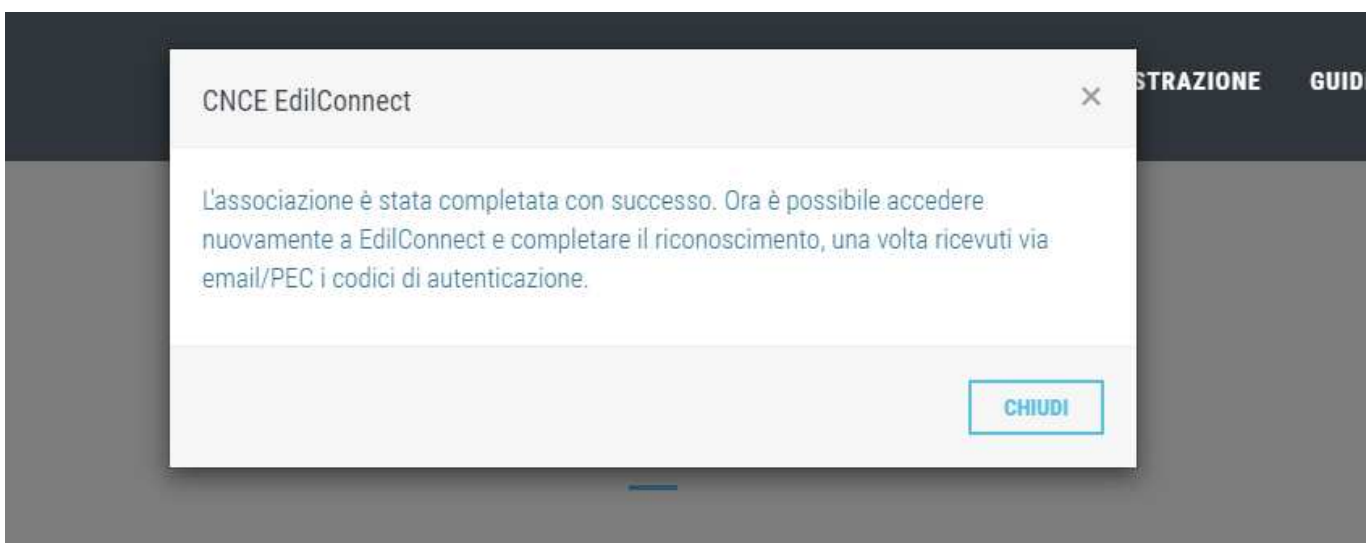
STRAZIONE GUID

CNCE EdilConnect

×

L'associazione è stata completata con successo. Ora è possibile accedere nuovamente a EdilConnect e completare il riconoscimento, una volta ricevuti via email/PEC i codici di autenticazione.

CHIUDI